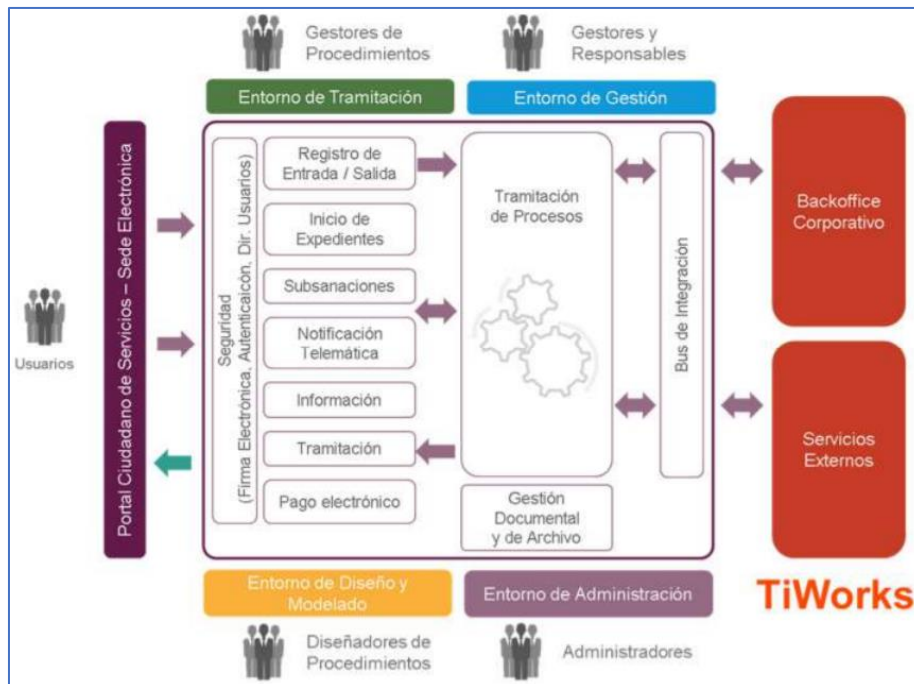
Gestores de Procedimientos

Gestores y Responsables

Entorno de Tramitación

Entorno de Gestión

Portal Ciudadano de Servicios – Sede Electronica

Usuarios

Seguridad (Firma Electronica, Autenticaicón, Dir. Usuarios)

Registro de Entrada / Salida

Inicio de Expedientes

Subsanaciones

Notificación Telemática

Información

Tramitación

Pago electrónico

Tramitación de Procesos

Gestión Documental y de Archivo

Bus de Integración

Backoffice Corporativo

Servicios Externos

Entorno de Diseño y Modelado

Entorno de Administración

TiWorks

Diseñadores de Procedimientos

Administradores